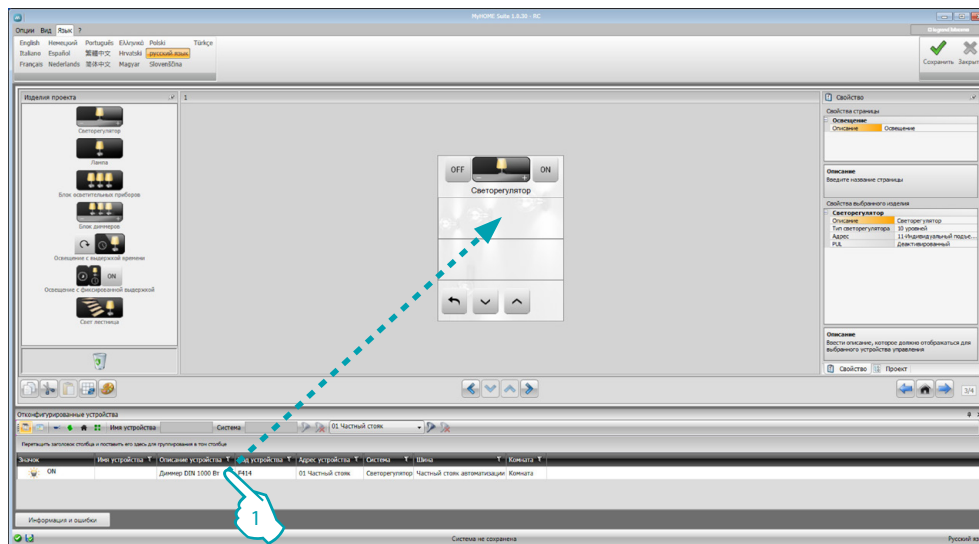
MyHOME Suite 1.0.50 - RC

Опции Вид Язык ?

English Немецкий Português Ελληνικά Polski Türkçe
Italiano Español 繁體中文 Hrvatski русский язык
Français Nederlands 简体中文 Magyar Slovenščina

Сохранить Закрыть

Изделия проекта

Светорегулятор

Лампа

Блок осветительных приборов

Блок диммеров

Освещение с выдержкой времени

ON

Освещение с фиксированной выдержкой

Свет лестница

1

OFF ON

Светорегулятор

Свойство

Свойства страницы

Освещение

| Описание | Освещение |
|---|---|

Описание
Введите название страницы

Свойства выбранного изделия

Светорегулятор

| Описание | Светорегулятор |
|---|---|
| Тип светорегулятора | 10 уровней |
| Адрес | 11 Индивидуальный подъе... |
| PUL | Деактивированный |

Описание
Ввести описание, которое должно отображаться для выбранного устройства управления

Свойство Проект

3/4

Отконфигурированные устройства

Имя устройства Система 01 Частный стояк

Перетащить заголовок столбца и поставить его здесь для группирования в том столбце

| Значок | Имя устройства | Описание устройства | Код устройства | Адрес устройства | Система | Шина | Комната |
|---|---|---|---|---|---|---|---|
| ON | | Диммер DIN 1000 Вт | F414 | 01 Частный стояк | Светорегулятор | Частный стояк автоматизации | Комната |

1

Информация и ошибки

Система не сохранена

Русский яз